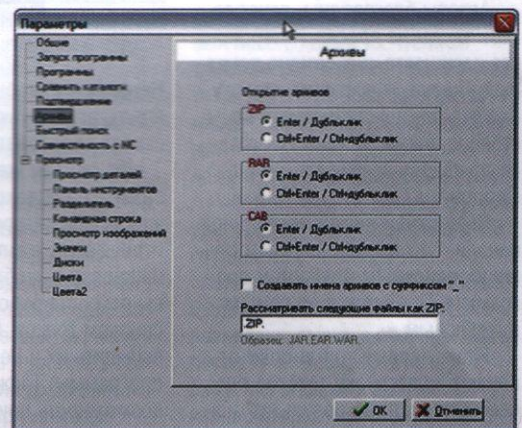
Параметры

Общие
Запуск программы
Программы
Сравнить каталоги
Подтверждение
Архивы
Быстрый поиск
Совместимость с NC
Просмотр
Просмотр деталей
Панель инструментов
Разделитель
Командная строка
Просмотр изображений
Значки
Диски
Цвета
Цвета2

Архивы

Открытие архивов

ZIP
Enter / Дубльклик
Ctrl+Enter / Ctrl+дубльклик

RAR
Enter / Дубльклик
Ctrl+Enter / Ctrl+дубльклик

CAB
Enter / Дубльклик
Ctrl+Enter / Ctrl+дубльклик

Создавать имена архивов с суффиксом "_"

Рассматривать следующие файлы как ZIP:
ZIP.
Образец: JAR.EAR.WAR.

OK
Отменить